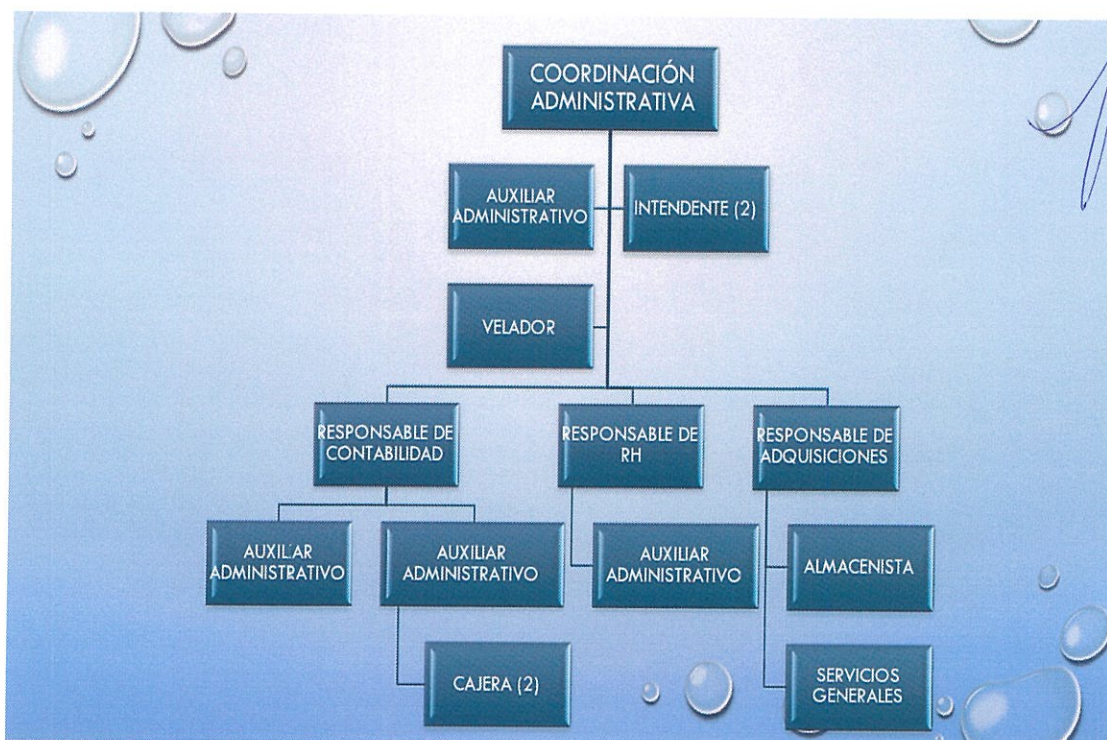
COORDINACIÓN ADMINISTRATIVA

AUXILIAR ADMINISTRATIVO

INTENDENTE (2)

VELADOR

RESPONSABLE DE CONTABILIDAD

RESPONSABLE DE RH

RESPONSABLE DE ADQUISICIONES

AUXILAR ADMINISTRATIVO

AUXILIAR ADMINISTRATIVO

AUXILIAR ADMINISTRATIVO

ALMACENISTA

CAJERA (2)

SERVICIOS GENERALES